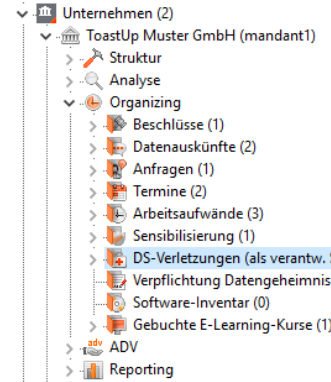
Unternehmen (2)
ToastUp Muster GmbH (mandant1)
Struktur
Analyse
Organizing
Beschlüsse (1)
Datenauskünfte (2)
Anfragen (1)
Termine (2)
Arbeitsaufwände (3)
Sensibilisierung (1)
DS-Verletzungen (als verantw. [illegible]
Verpflichtung Datengeheimnis
Software-Inventar (0)
Gebuchte E-Learning-Kurse (1)
adv
ADV
Reporting